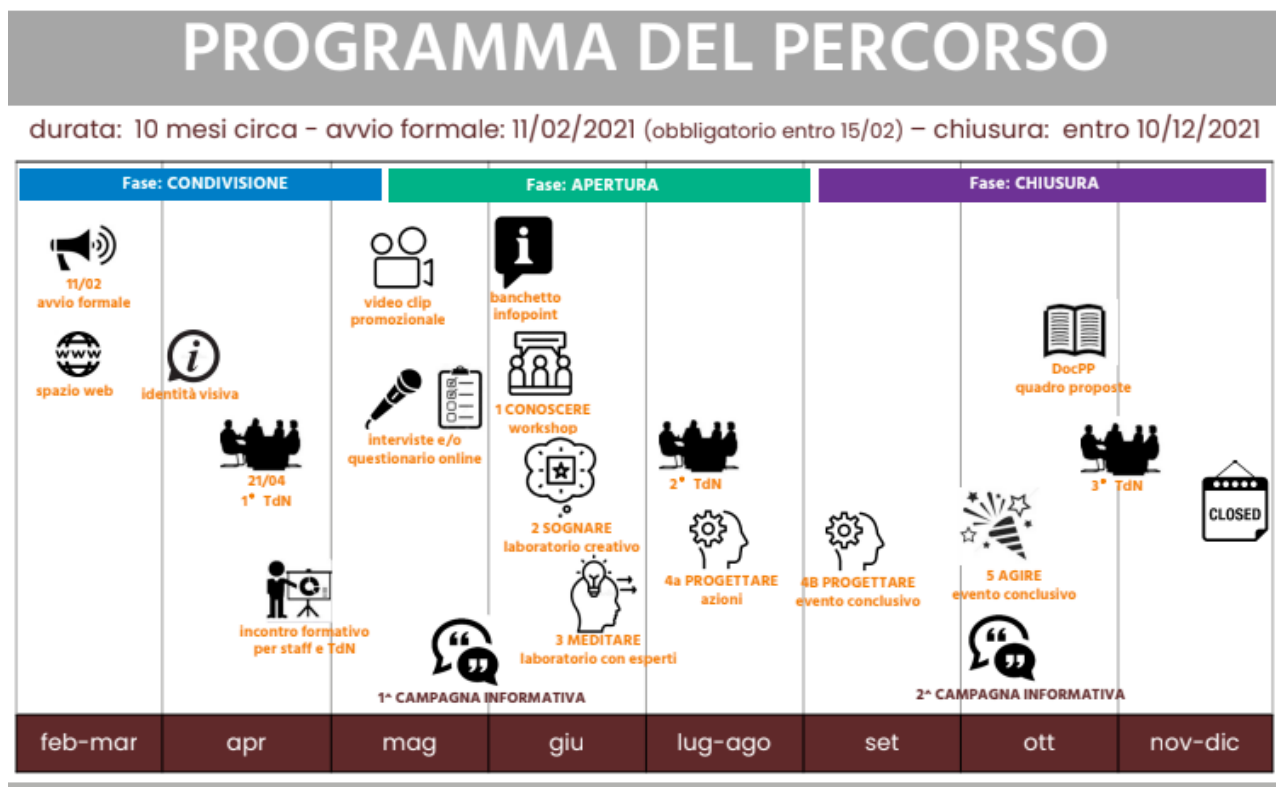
PROGRAMMA DEL PERCORSO

durata: 10 mesi circa - avvio formale: 11/02/2021 (obbligatorio entro 15/02) – chiusura: entro 10/12/2021

Fase: CONDIVISIONE

Fase: APERTURA

Fase: CHIUSURA

11/02
avvio formale

spazio web

identità visiva

21/04
1° TdN

incontro formativo per staff e TdN

video clip promozionale

interviste e/o questionario online

1^ CAMPAGNA INFORMATIVA

banchetto infopoint

1 CONOSCERE workshop

2 SOGNARE laboratorio creativo

3 MEDITARE laboratorio con esperti

2° TdN

4a PROGETTARE azioni

4B PROGETTARE evento conclusivo

5 AGIRE evento conclusivo

2^ CAMPAGNA INFORMATIVA

DocPP
quadro proposte

3° TdN

CLOSED

| feb-mar | apr | mag | giu | lug-ago | set | ott | nov-dic |
|---|---|---|---|---|---|---|---|